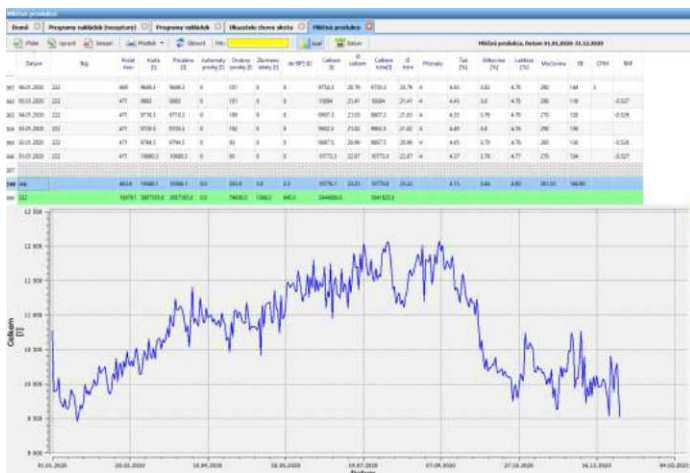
Mléčná produkce

Domů | Programy nadojů (nezapsané) | Programy nadojů | Ukazatele chovu skotu | Mléčná produkce

Přidat | Upravit | Smazat | Přehled | Obnovit | Filtr | Excel | Datum

Mléčná produkce, Datum 01.01.2020-31.12.2020

| | Datum | Tel | Počet krav | Kráva [l] | Prodáno [l] | Automaty prodej [l] | Dodavky prodej [l] | Zkrmeno telaty [l] | do SPT [l] | Celkem [l] | Ø celkem | Celkem kráva [l] | Ø kráva | Přírůstky | Tuk [%] | Bílkoviny [%] | Laktóza [%] | Močovina | SB | CPM | Rozdíl |
|---|---|---|---|---|---|---|---|---|---|---|---|---|---|---|---|---|---|---|---|---|---|
| 361 | 06.01.2020 | 222 | 469 | 9649,3 | 9649,3 | 0 | 101 | 0 | 0 | 9750,3 | 20,79 | 9750,3 | 20,79 | 4 | 4,43 | 3,62 | 4,78 | 260 | 144 | 5 | |
| 362 | 05.01.2020 | 222 | 477 | 9883 | 9883 | 0 | 101 | 0 | 0 | 10084 | 21,41 | 10084 | 21,41 | 4 | 4,43 | 3,6 | 4,78 | 280 | 118 | | -0,527 |
| 363 | 04.01.2020 | 222 | 477 | 9718,3 | 9718,3 | 0 | 189 | 0 | 0 | 9907,3 | 21,03 | 9907,3 | 21,03 | 4 | 4,33 | 3,79 | 4,78 | 270 | 120 | | -0,526 |
| 364 | 03.01.2020 | 222 | 477 | 9720,3 | 9720,3 | 0 | 182 | 0 | 0 | 9902,3 | 21,02 | 9902,3 | 21,02 | 4 | 4,40 | 3,6 | 4,78 | 290 | 196 | | |
| 365 | 02.01.2020 | 222 | 477 | 9744,5 | 9744,5 | 0 | 93 | 0 | 0 | 9837,5 | 20,90 | 9837,5 | 20,90 | 4 | 4,43 | 3,79 | 4,78 | 260 | 136 | | -0,526 |
| 366 | 01.01.2020 | 222 | 477 | 10680,3 | 10680,3 | 0 | 93 | 0 | 0 | 10773,3 | 22,87 | 10773,3 | 22,87 | 4 | 4,27 | 3,79 | 4,77 | 270 | 134 | | -0,527 |
| 367 | | | | | | | | | | | | | | | | | | | | | |
| 368 | avg | | 463,6 | 10468,1 | 10366,1 | 0,0 | 203,6 | 0,8 | 2,3 | 10776,1 | 23,21 | 10774,8 | 23,22 | | 4,15 | 3,44 | 4,80 | 261,55 | 166,80 | | |
| 369 | 222 | | | 3887183,8 | 3857183,8 | 0,0 | 74630,0 | 1280,2 | 840,0 | 3944026,6 | | 3943225,5 | | | | | | | | | |

12 500
12 000
11 500
11 000
10 500
10 000
9 500
9 000
8 500

Celkem [l]

01.01.2020 | 20.02.2020 | 10.04.2020 | 29.05.2020 | 18.07.2020 | 07.09.2020 | 27.10.2020 | 16.12.2020 | 04.02.2021

Datum